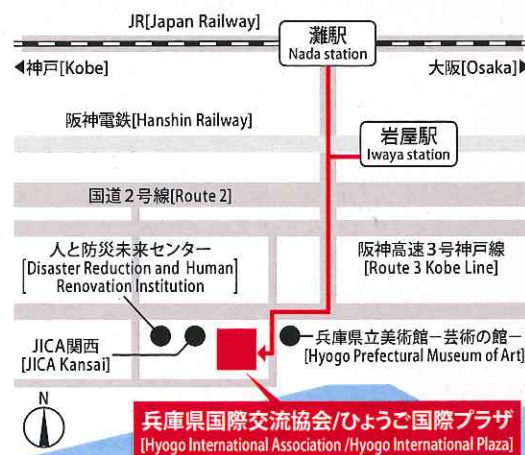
JR[Japan Railway]

灘駅
Nada station

◀神戸[Kobe]

大阪[Osaka]▶

阪神電鉄[Hanshin Railway]

岩屋駅
Iwaya station

国道２号線[Route 2]

人と防災未来センター
[Disaster Reduction and Human Renovation Institution]

阪神高速３号神戸線
[Route 3 Kobe Line]

JICA関西
[JICA Kansai]

兵庫県立美術館－芸術の館－
[Hyogo Prefectural Museum of Art]

N

兵庫県国際交流協会/ひょうご国際プラザ
[Hyogo International Association /Hyogo International Plaza]